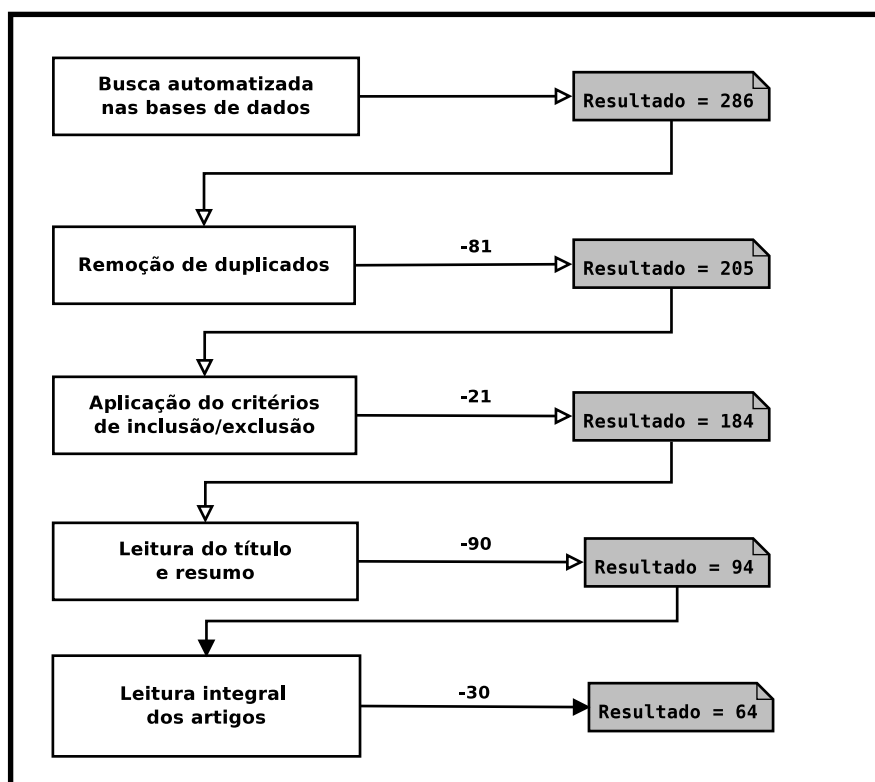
Busca automatizada nas bases de dados

Resultado = 286

Remoção de duplicados

-81

Resultado = 205

Aplicação do critérios de inclusão/exclusão

-21

Resultado = 184

Leitura do título e resumo

-90

Resultado = 94

Leitura integral dos artigos

-30

Resultado = 64